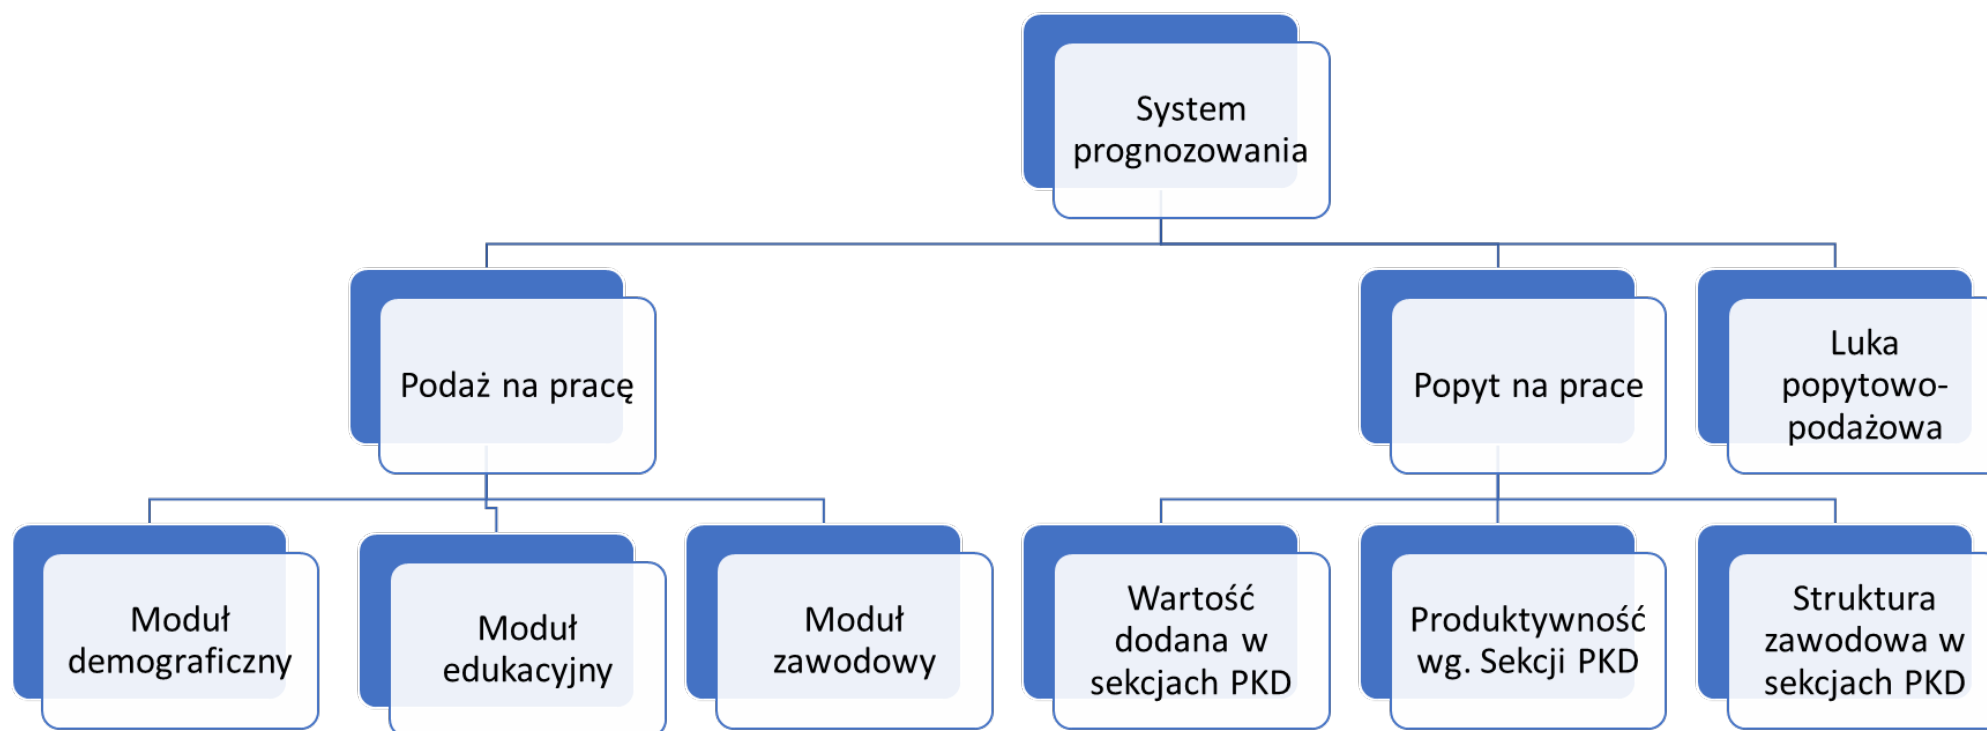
System prognozowania

Podaż na pracę

Popyt na prace

Luka popytowo-podażowa

Moduł demograficzny

Moduł edukacyjny

Moduł zawodowy

Wartość dodana w sekcjach PKD

Produktywność wg. Sekcji PKD

Struktura zawodowa w sekcjach PKD